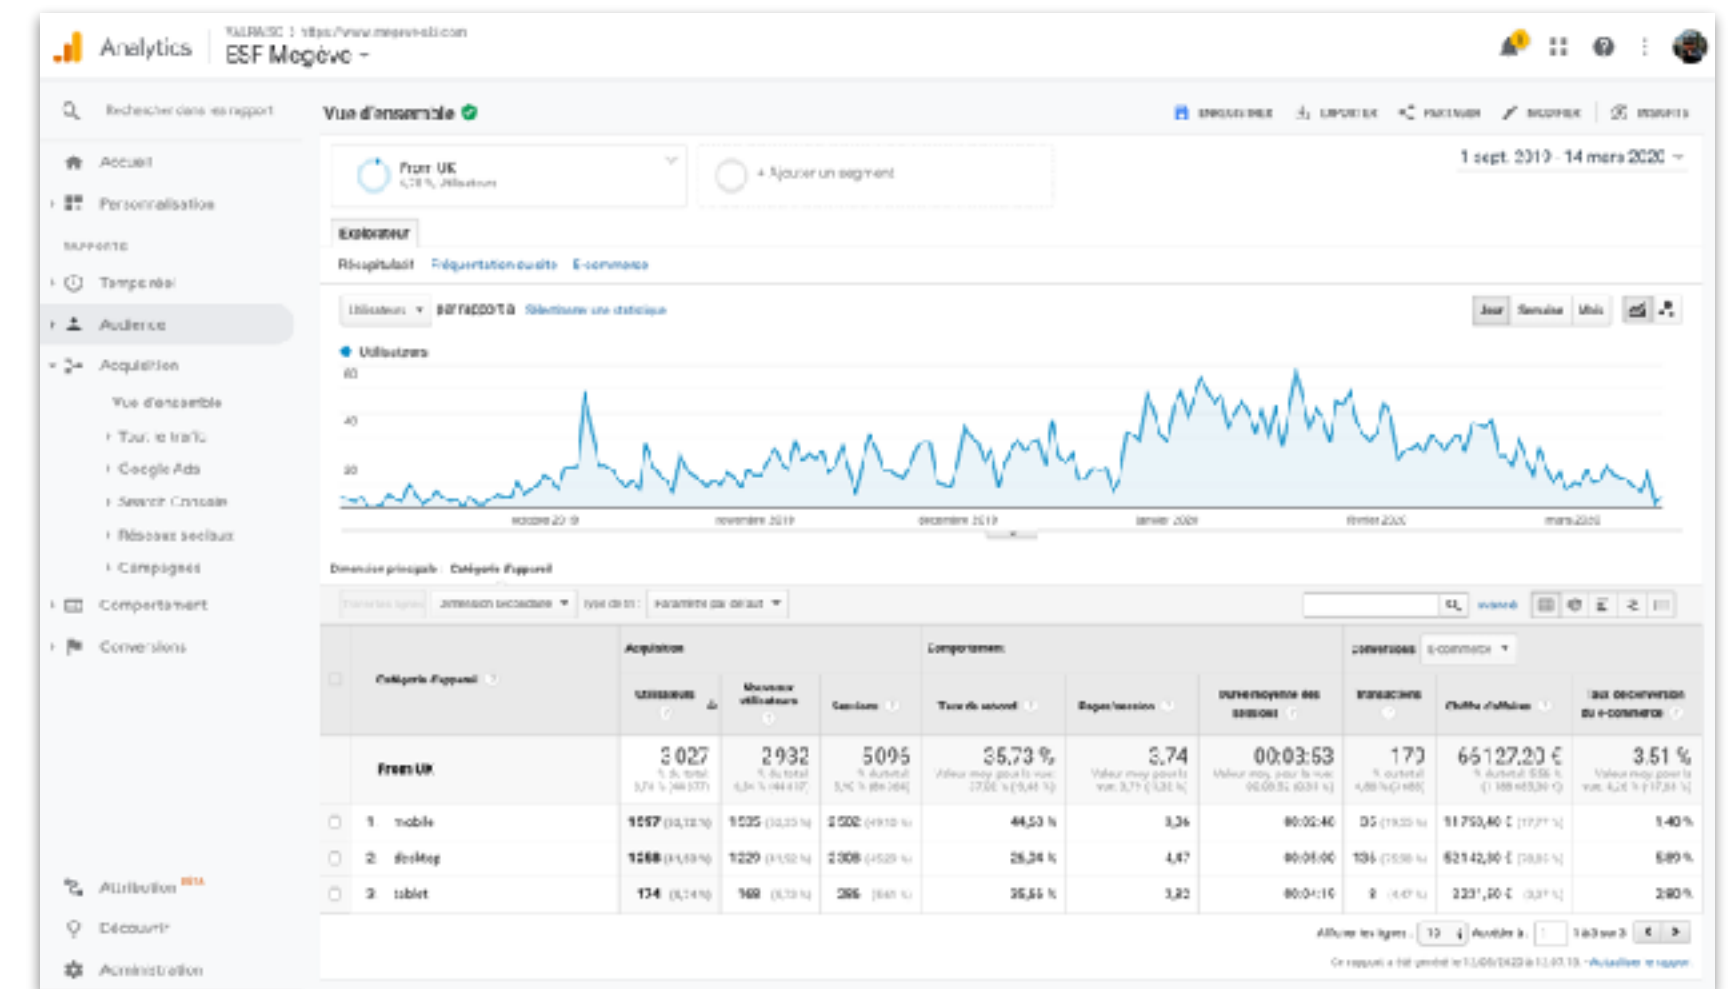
Analytics

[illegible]
ESF Megève

Rechercher dans les rapport

Accueil
Personnalisation
RAPPORTS
Temps réel
Audience
Acquisition
Vue d'ensemble
Tout le trafic
Google Ads
Search Console
Réseaux sociaux
Campagnes
Comportement
Conversions

Attribution BETA
Découvrir
Administration

Vue d'ensemble

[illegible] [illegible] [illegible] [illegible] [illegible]

From UK
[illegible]

+ Ajouter un segment

1 sept. 2019 - 14 mars 2020

Explorateur

Récapitulatif Fréquentation du site E-commerce

Utilisateurs par rapport à Sélectionner une statistique

Jour Semaine Mois

Utilisateurs
60
40
20
octobre 2019 novembre 2019 décembre 2019 janvier 2020 février 2020 mars 2020

Dimension principale : Catégorie d'appareil

Dimension secondaire Type de tri : Paramètre par défaut avancé

| | Catégorie d'appareil | Acquisition Utilisateurs | Nouveaux utilisateurs | Sessions | Comportement Taux de rebond | Pages/session | Durée moyenne des sessions | Conversions E-commerce Transactions | Chiffre d'affaires | Taux de conversion du e-commerce |
|---|---|---|---|---|---|---|---|---|---|---|
| | From UK | 3 027 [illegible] | 2 932 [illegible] | 5 095 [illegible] | 35,73 % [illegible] | 3,74 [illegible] | 00:03:53 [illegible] | 179 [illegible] | 66 127,20 € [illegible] | 3,51 % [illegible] |
| | 1. mobile | 1 657 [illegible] | 1 535 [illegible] | 2 502 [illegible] | 44,53 % | 3,36 | 00:03:40 | 35 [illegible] | 11 750,40 € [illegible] | 1,40 % |
| | 2. desktop | 1 268 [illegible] | 1 229 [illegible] | 2 308 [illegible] | 26,34 % | 4,47 | 00:05:00 | 136 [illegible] | 52 142,80 € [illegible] | 5,89 % |
| | 3. tablet | 174 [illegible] | 168 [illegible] | 285 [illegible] | 35,56 % | 3,32 | 00:04:19 | 8 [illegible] | 2 231,00 € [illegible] | 2,80 % |

Afficher les lignes : 10 Accéder à : 1 1 à 3 sur 3

Ce rapport a été généré le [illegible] - Actualiser le rapport